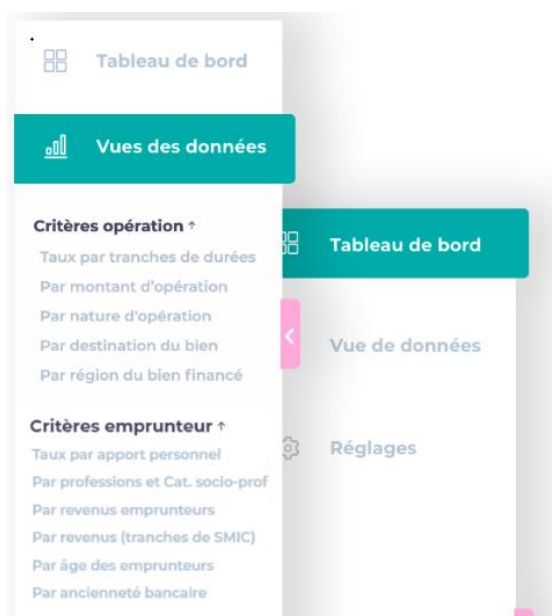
Tableau de bord

Vues des données

Critères opération ↑

Taux par tranches de durées

Par montant d'opération

Par nature d'opération

Par destination du bien

Par région du bien financé

Critères emprunteur ↑

Taux par apport personnel

Par professions et Cat. socio-prof

Par revenus emprunteurs

Par revenus (tranches de SMIC)

Par âge des emprunteurs

Par ancienneté bancaire

Tableau de bord

Vue de données

Réglages